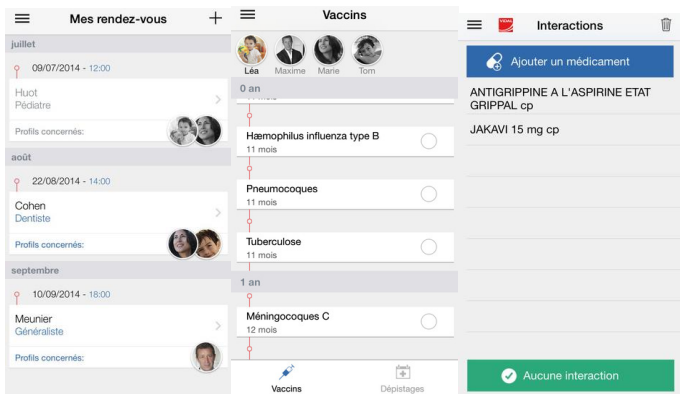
Mes rendez-vous

juillet

09/07/2014 - 12:00

Huot
Pédiatre

Profils concernés:

août

22/08/2014 - 14:00

Cohen
Dentiste

Profils concernés:

septembre

10/09/2014 - 18:00

Meunier
Généraliste

Profils concernés:

Vaccins

Léa Maxime Marie Tom

0 an

Hæmophilus influenza type B
11 mois

Pneumocoques
11 mois

Tuberculose
11 mois

1 an

Méningocoques C
12 mois

Vaccins Dépistages

Interactions

Ajouter un médicament

ANTIGRIPPINE A L'ASPIRINE ETAT GRIPPAL cp

JAKAVI 15 mg cp

Aucune interaction